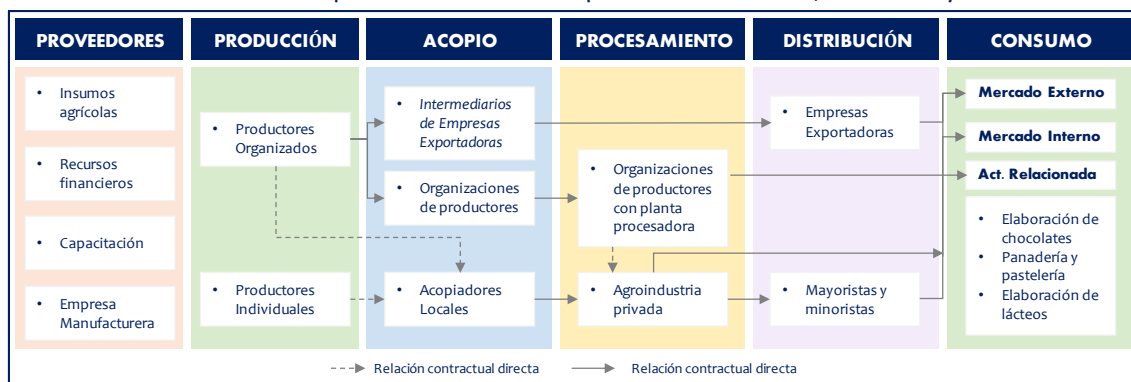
PROVEEDORES
PRODUCCIÓN
ACOPIO
PROCESAMIENTO
DISTRIBUCIÓN
CONSUMO

• Insumos agrícolas

• Recursos financieros

• Capacitación

• Empresa Manufacturera

• Productores Organizados

• Productores Individuales

• Intermediarios de Empresas Exportadoras

• Organizaciones de productores

• Acopiadores Locales

• Organizaciones de productores con planta procesadora

• Agroindustria privada

• Empresas Exportadoras

• Mayoristas y minoristas

Mercado Externo

Mercado Interno

Act. Relacionada

• Elaboración de chocolates
• Panadería y pastelería
• Elaboración de lácteos

Relación contractual directa
Relación contractual directa